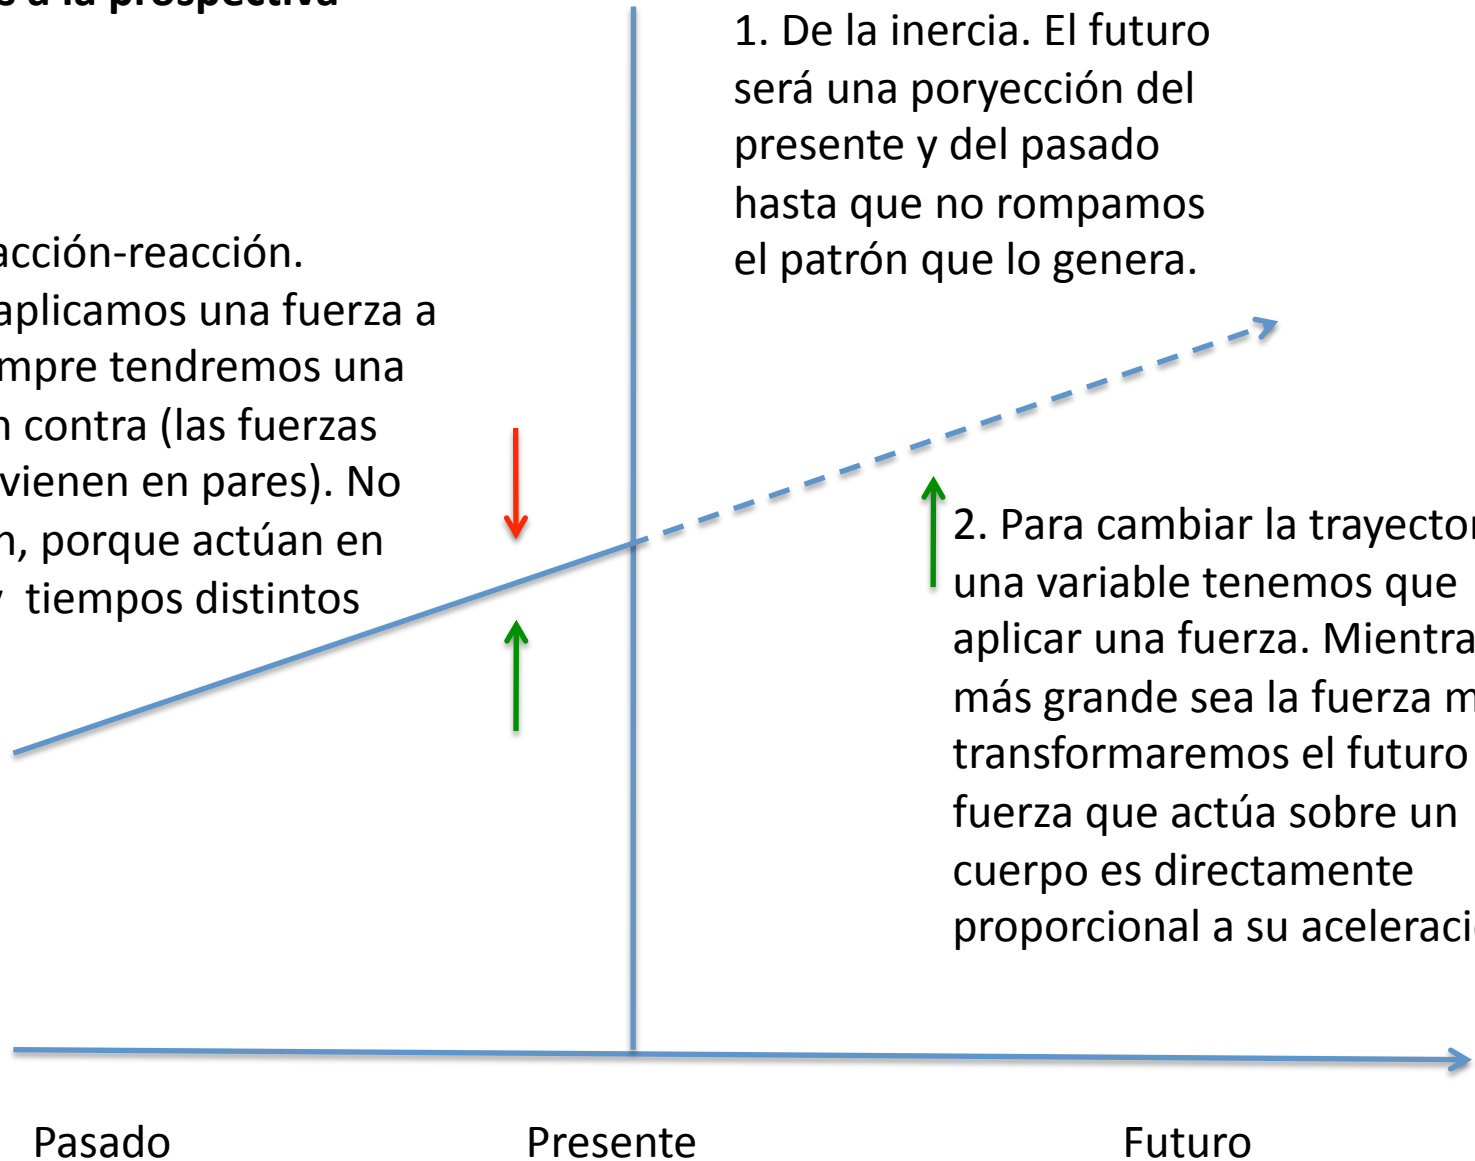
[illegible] a la prospectiva

1. De la inercia. El futuro será una poryección del presente y del pasado hasta que no rompamos el patrón que lo genera.

acción-reacción. aplicamos una fuerza a mpre tendremos una n contra (las fuerzas vienen en pares). No n, porque actúan en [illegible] tiempos distintos

2. Para cambiar la trayector una variable tenemos que aplicar una fuerza. Mientra más grande sea la fuerza m transformaremos el futuro fuerza que actúa sobre un cuerpo es directamente proporcional a su aceleraci

Pasado

Presente

Futuro